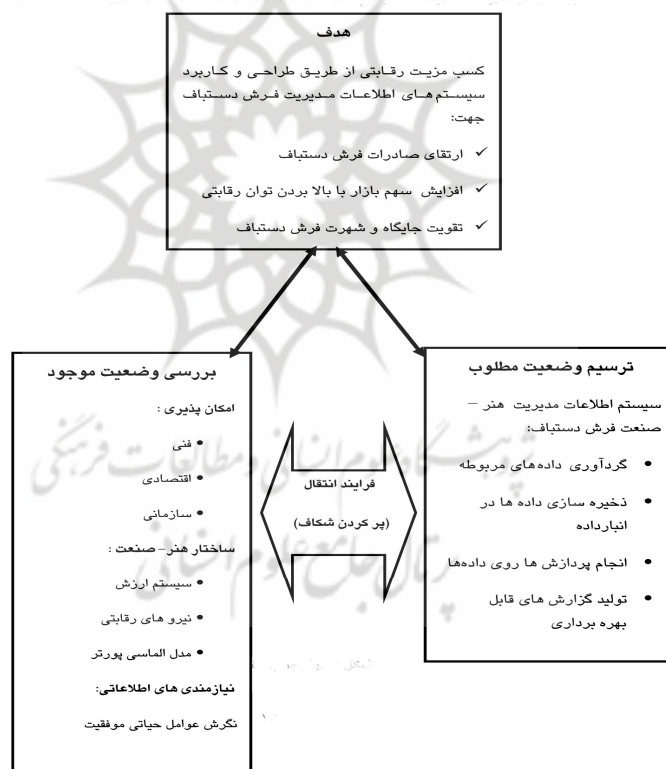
هدف

کسب مزیت رقابتی از طریق طراحی و کاربرد سیستم‌های اطلاعات مدیریت فرش دستباف جهت:

✓ ارتقای صادرات فرش دستباف

✓ افزایش سهم بازار با بالا بردن توان رقابتی

✓ تقویت جایگاه و شهرت فرش دستباف

ترسیم وضعیت مطلوب

سیستم اطلاعات مدیریت هنر – صنعت فرش دستباف:

• گردآوری داده‌های مربوطه

• ذخیره سازی داده ها در انبارداده

• انجام پردازش ها روی داده‌ها

• تولید گزارش های قابل بهره برداری

فرایند انتقال

(پر کردن شکاف)

بررسی وضعیت موجود

امکان پذیری :

• فنی

• اقتصادی

• سازمانی

ساختار هنر- صنعت :

• سیستم ارزش

• نیرو های رقابتی

• مدل الماسی پورتر

نیازمندی های اطلاعاتی:

نگرش عوامل حیاتی موفقیت